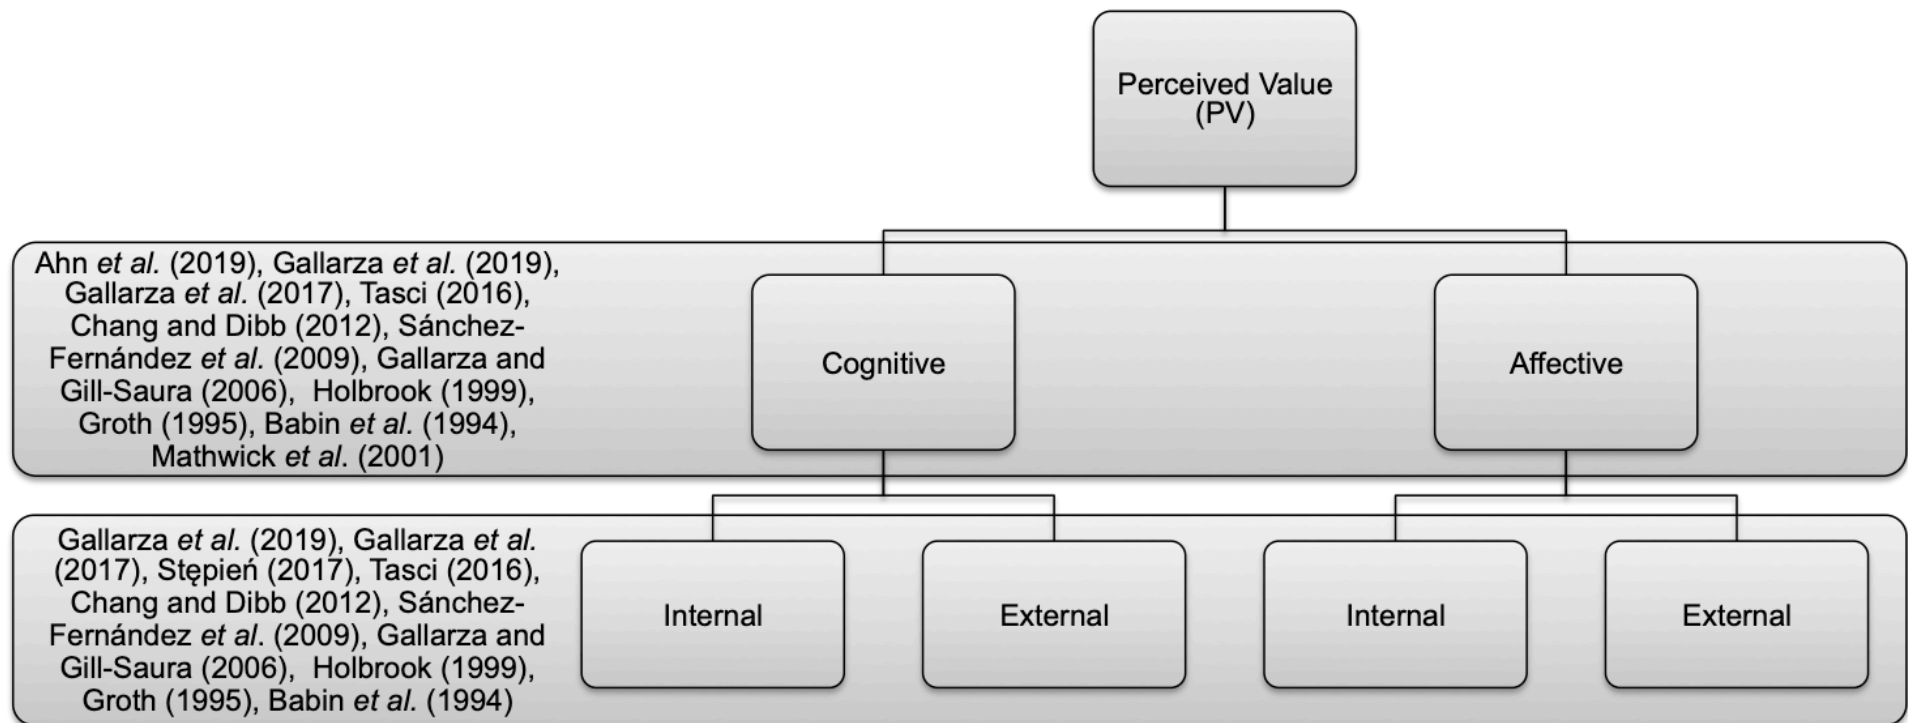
Perceived Value (PV)

Ahn et al. (2019), Gallarza et al. (2019), Gallarza et al. (2017), Tasci (2016), Chang and Dibb (2012), Sánchez-Fernández et al. (2009), Gallarza and Gill-Saura (2006), Holbrook (1999), Groth (1995), Babin et al. (1994), Mathwick et al. (2001)

Cognitive

Affective

Gallarza et al. (2019), Gallarza et al. (2017), Stępień (2017), Tasci (2016), Chang and Dibb (2012), Sánchez-Fernández et al. (2009), Gallarza and Gill-Saura (2006), Holbrook (1999), Groth (1995), Babin et al. (1994)

Internal

External

Internal

External